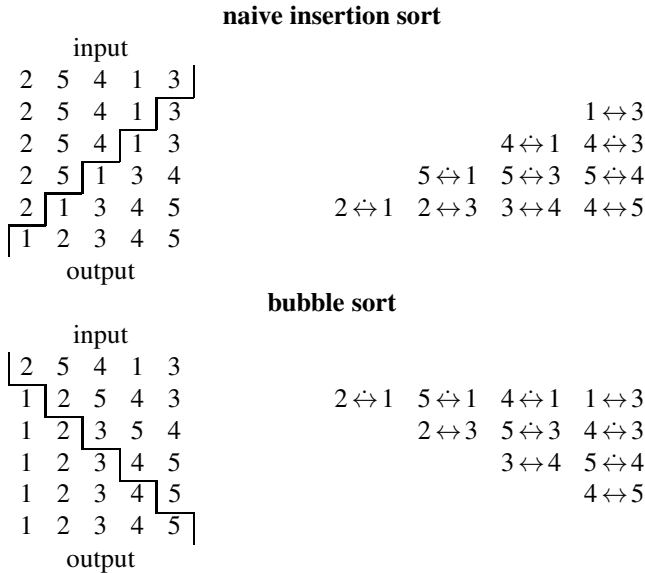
**naive insertion sort**

input

| | | | | | | | | | |
|---|---|---|---|---|---|---|---|---|---|
| 2 | 5 | 4 | 1 | 3 | | | | | |
| 2 | 5 | 4 | 1 | 3 | | | | | $1 \leftrightarrow 3$ |
| 2 | 5 | 4 | 1 | 3 | | | | $4 \leftrightarrow 1$ | $4 \leftrightarrow 3$ |
| 2 | 5 | 1 | 3 | 4 | | | $5 \leftrightarrow 1$ | $5 \leftrightarrow 3$ | $5 \leftrightarrow 4$ |
| 2 | 1 | 3 | 4 | 5 | | $2 \leftrightarrow 1$ | $2 \leftrightarrow 3$ | $3 \leftrightarrow 4$ | $4 \leftrightarrow 5$ |
| 1 | 2 | 3 | 4 | 5 | | | | | |

output

**bubble sort**

input

| | | | | | | | | | |
|---|---|---|---|---|---|---|---|---|---|
| 2 | 5 | 4 | 1 | 3 | | | | | |
| 1 | 2 | 5 | 4 | 3 | $2 \leftrightarrow 1$ | $5 \leftrightarrow 1$ | $4 \leftrightarrow 1$ | $1 \leftrightarrow 3$ | |
| 1 | 2 | 3 | 5 | 4 | | $2 \leftrightarrow 3$ | $5 \leftrightarrow 3$ | $4 \leftrightarrow 3$ | |
| 1 | 2 | 3 | 4 | 5 | | | $3 \leftrightarrow 4$ | $5 \leftrightarrow 4$ | |
| 1 | 2 | 3 | 4 | 5 | | | | $4 \leftrightarrow 5$ | |
| 1 | 2 | 3 | 4 | 5 | | | | | |

output